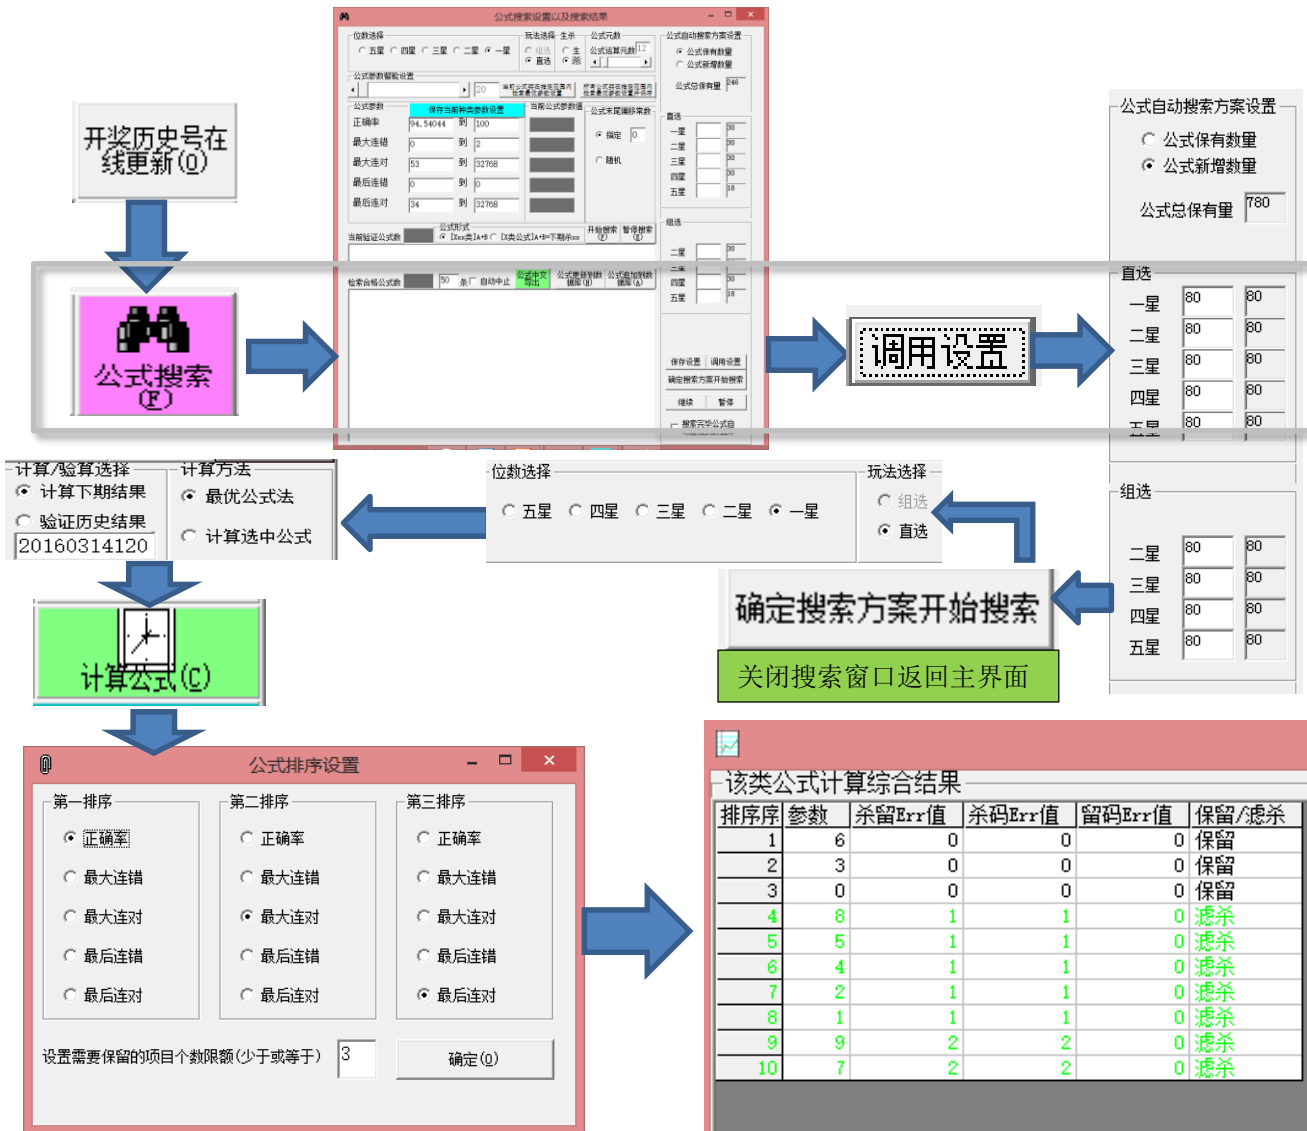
开奖历史号在线更新(O)

公式搜索(F)

公式搜索设置以及搜索结果

位数选择
五星 四星 三星 二星 一星
玩法选择 生杀
组选 直选 主 杀
公式元数
公式运算元数 12
公式自动搜索方案设置
公式保有数量
公式新增数量
公式总保有量 246

公式参数智能设置
20

公式参数
保存当前种类参数设置
当前公式参数组
正确率 94.54044 到 100
最大连错 0 到 2
最大连对 53 到 32768
最后连错 0 到 0
最后连对 34 到 32768

公式末尾编移常数
指定 0
随机

当前验证公式数
公式形式
开始搜索 暂停搜索

检索合格公式数 50 条 自动中止
公式中文导出

保存设置 调用设置
确定搜索方案开始搜索
继续 暂停
搜索完毕公式自

调用设置

公式自动搜索方案设置
公式保有数量
公式新增数量
公式总保有量 780

直选
一星 80 80
二星 80 80
三星 80 80
四星 80 80
五星 80 80

组选
二星 80 80
三星 80 80
四星 80 80
五星 80 80

计算/验算选择
计算下期结果
验证历史结果
20160314120

计算方法
最优公式法
计算选中公式

位数选择
五星 四星 三星 二星 一星

玩法选择
组选
直选

确定搜索方案开始搜索

关闭搜索窗口返回主界面

计算公式(C)

公式排序设置

第一排序
正确率
最大连错
最大连对
最后连错
最后连对

第二排序
正确率
最大连错
最大连对
最后连错
最后连对

第三排序
正确率
最大连错
最大连对
最后连错
最后连对

设置需要保留的项目个数限额(少于或等于) 3
确定(O)

该类公式计算综合结果

| 排序序 | 参数 | 杀留Err值 | 杀码Err值 | 留码Err值 | 保留/滤杀 |
|---|---|---|---|---|---|
| 1 | 6 | 0 | 0 | 0 | 保留 |
| 2 | 3 | 0 | 0 | 0 | 保留 |
| 3 | 0 | 0 | 0 | 0 | 保留 |
| 4 | 8 | 1 | 1 | 0 | 滤杀 |
| 5 | 5 | 1 | 1 | 0 | 滤杀 |
| 6 | 4 | 1 | 1 | 0 | 滤杀 |
| 7 | 2 | 1 | 1 | 0 | 滤杀 |
| 8 | 1 | 1 | 1 | 0 | 滤杀 |
| 9 | 9 | 2 | 2 | 0 | 滤杀 |
| 10 | 7 | 2 | 2 | 0 | 滤杀 |